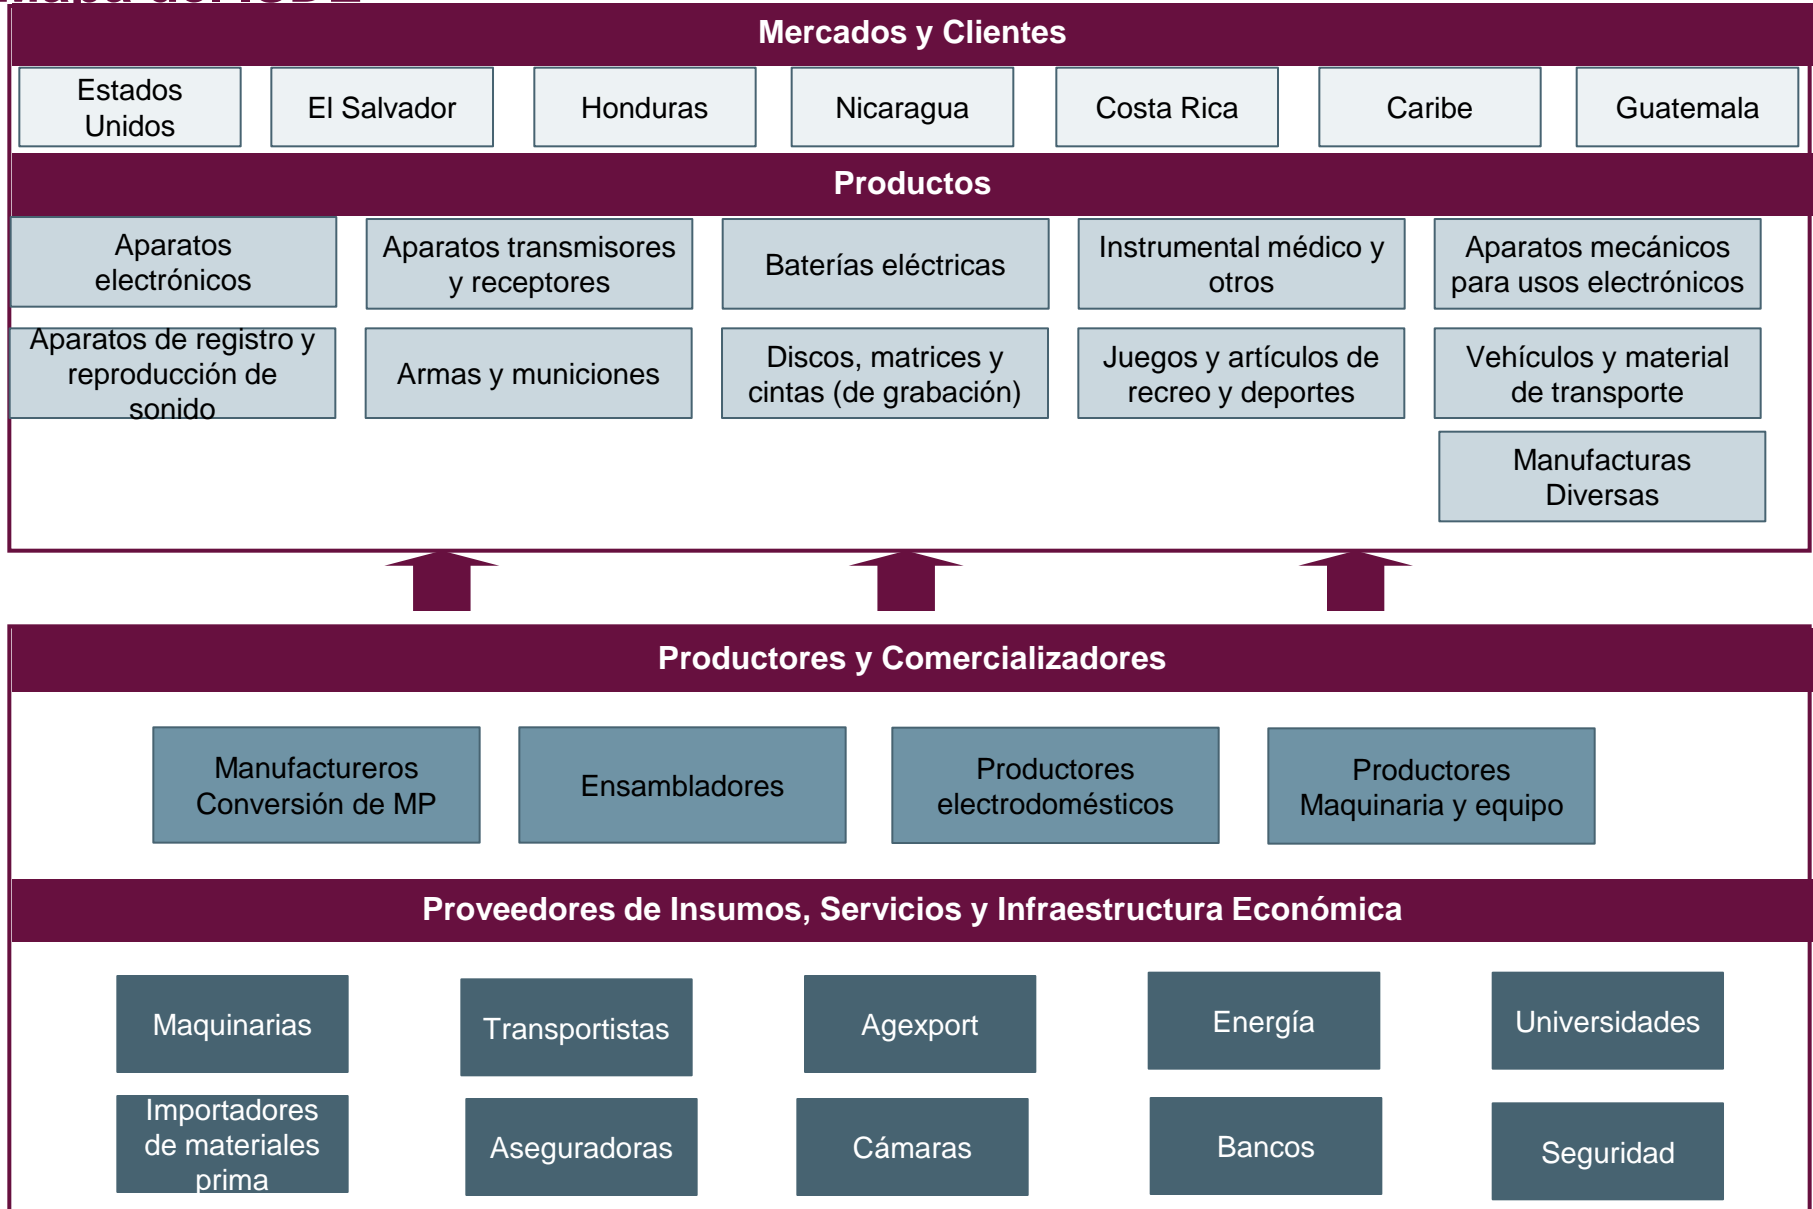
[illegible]

Mercados y Clientes

Estados Unidos

El Salvador

Honduras

Nicaragua

Costa Rica

Caribe

Guatemala

Productos

Aparatos electrónicos

Aparatos transmisores y receptores

Baterías eléctricas

Instrumental médico y otros

Aparatos mecánicos para usos electrónicos

Aparatos de registro y reproducción de sonido

Armas y municiones

Discos, matrices y cintas (de grabación)

Juegos y artículos de recreo y deportes

Vehículos y material de transporte

Manufacturas Diversas

Productores y Comercializadores

Manufactureros Conversión de MP

Ensambladores

Productores electrodomésticos

Productores Maquinaria y equipo

Proveedores de Insumos, Servicios y Infraestructura Económica

Maquinarias

Transportistas

Agexport

Energía

Universidades

Importadores de materiales prima

Aseguradoras

Cámaras

Bancos

Seguridad